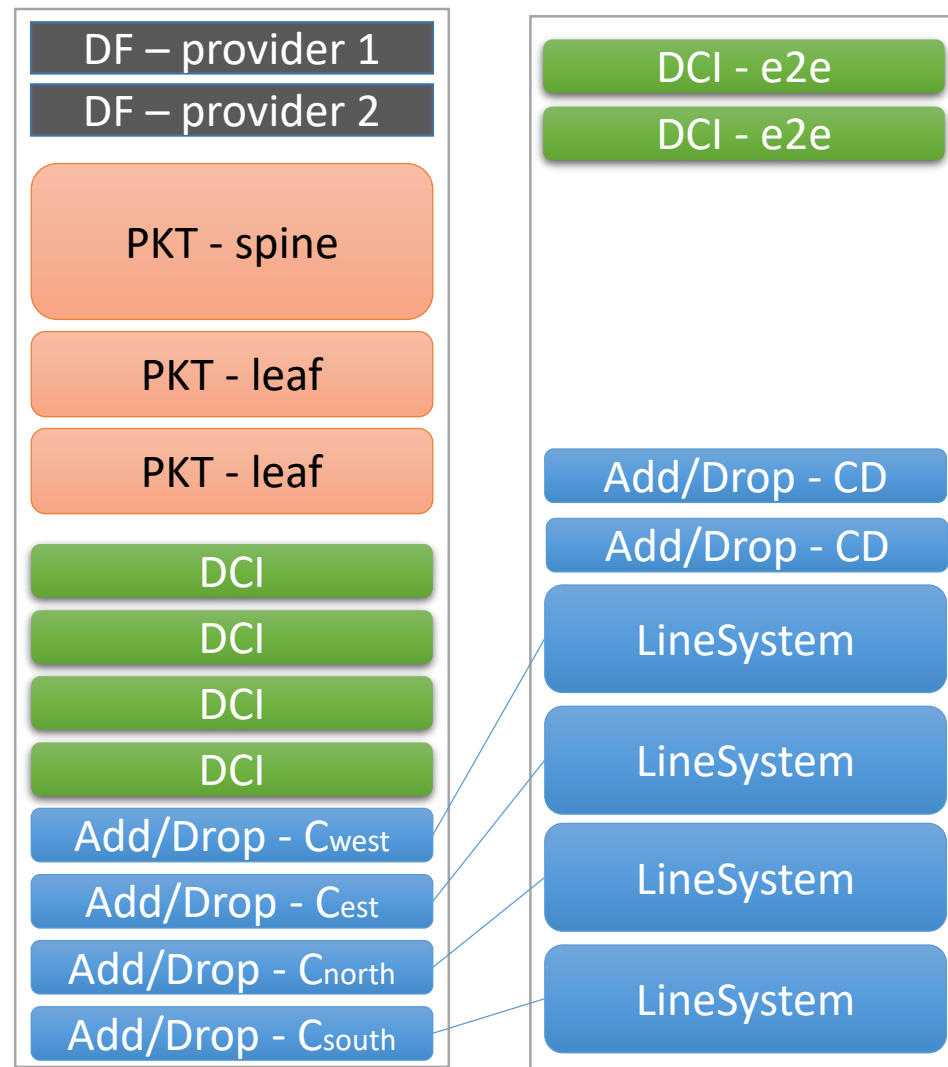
DF – provider 1
DF – provider 2
PKT - spine
PKT - leaf
PKT - leaf
DCI
DCI
DCI
DCI
Add/Drop - $C_{west}$
Add/Drop - $C_{est}$
Add/Drop - $C_{north}$
Add/Drop - $C_{south}$

DCI - e2e
DCI - e2e
Add/Drop - CD
Add/Drop - CD
LineSystem
LineSystem
LineSystem
LineSystem